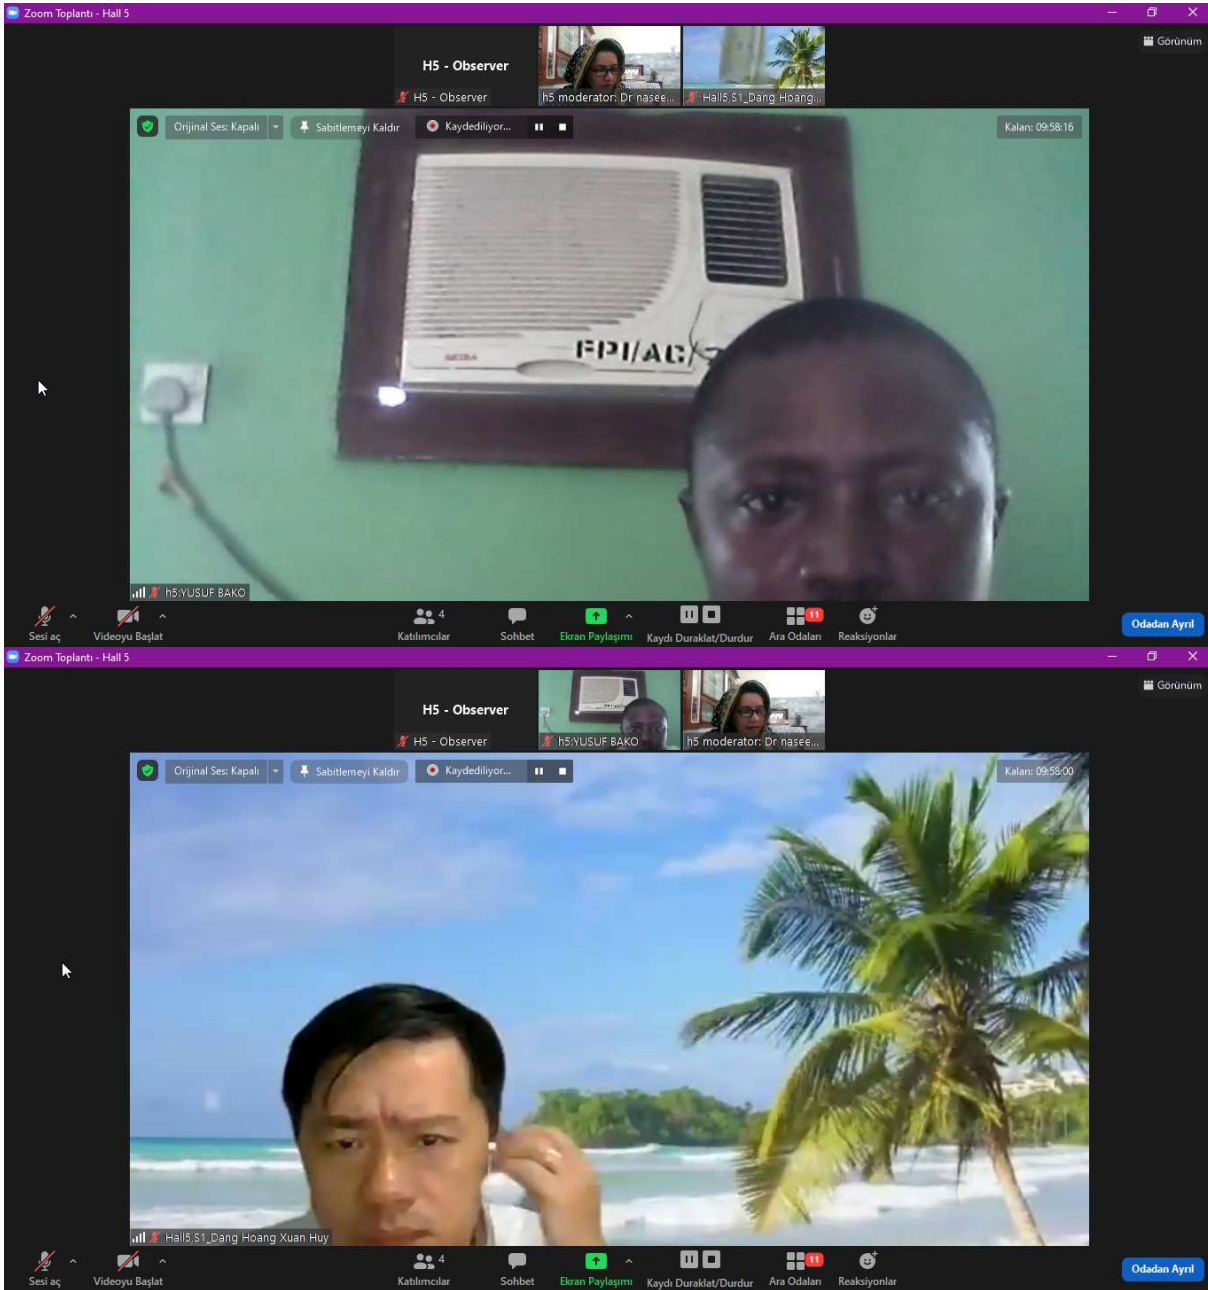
Zoom Toplantı - Hall 5

Görünüm

H5 - Observer

H5 - Observer

h5 moderator: Dr nasee...

Hall5.S1_Dang Hoang...

Orijinal Ses: Kapalı

Sabitlemeyi Kaldır

Kaydediliyor...

Kalan: 09:58:16

FPI/AC

h5:YUSUF BAKO

Sesi aç

Videoyu Başlat

4

Katılımcılar

Sohbet

Ekran Paylaşımı

Kaydı Duraklat/Durdur

11

Ara Odaları

Reaksiyonlar

Odadan Ayrıl

Zoom Toplantı - Hall 5

Görünüm

H5 - Observer

H5 - Observer

h5:YUSUF BAKO

h5 moderator: Dr nasee...

Orijinal Ses: Kapalı

Sabitlemeyi Kaldır

Kaydediliyor...

Kalan: 09:58:00

Hall5.S1_Dang Hoang Xuan Huy

Sesi aç

Videoyu Başlat

4

Katılımcılar

Sohbet

Ekran Paylaşımı

Kaydı Duraklat/Durdur

11

Ara Odaları

Reaksiyonlar

Odadan Ayrıl